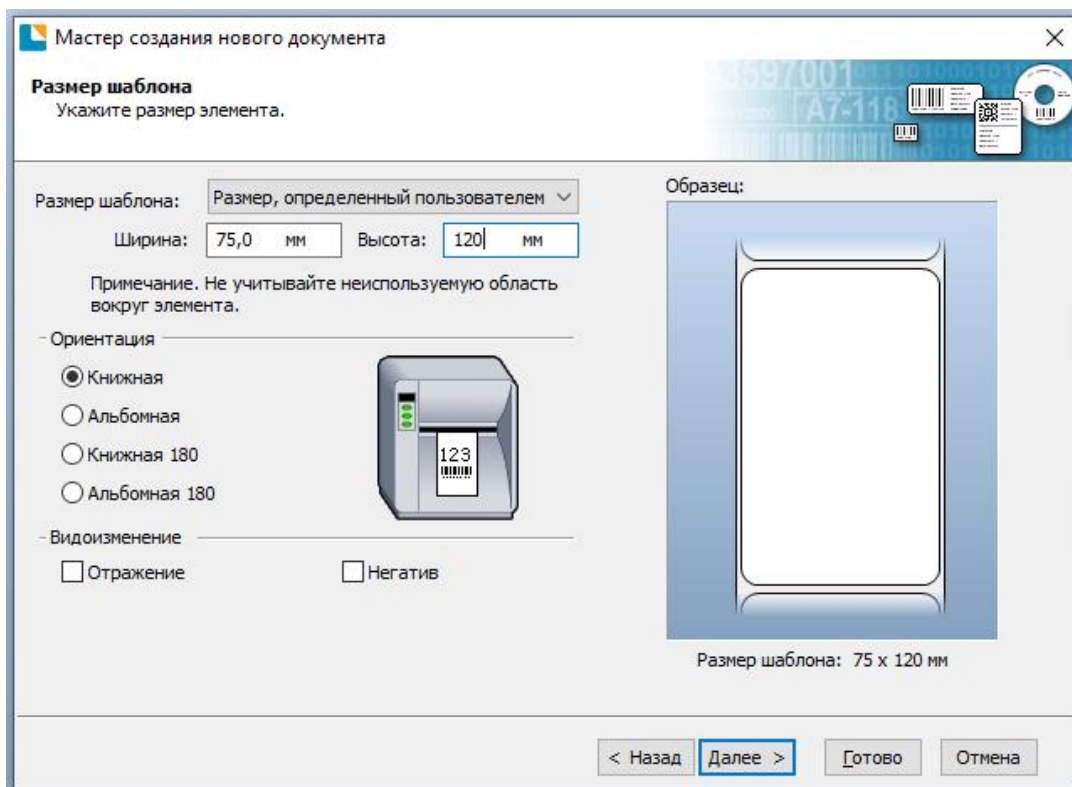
Мастер создания нового документа

Размер шаблона
Укажите размер элемента.

Размер шаблона: Размер, определенный пользователем
Ширина: 75,0 мм Высота: 120 мм

Примечание. Не учитывайте неиспользуемую область вокруг элемента.

Ориентация
Книжная
Альбомная
Книжная 180
Альбомная 180

123

Видоизменение
Отражение
Негатив

Образец:

Размер шаблона: 75 x 120 мм

< Назад
Далее >
Готово
Отмена